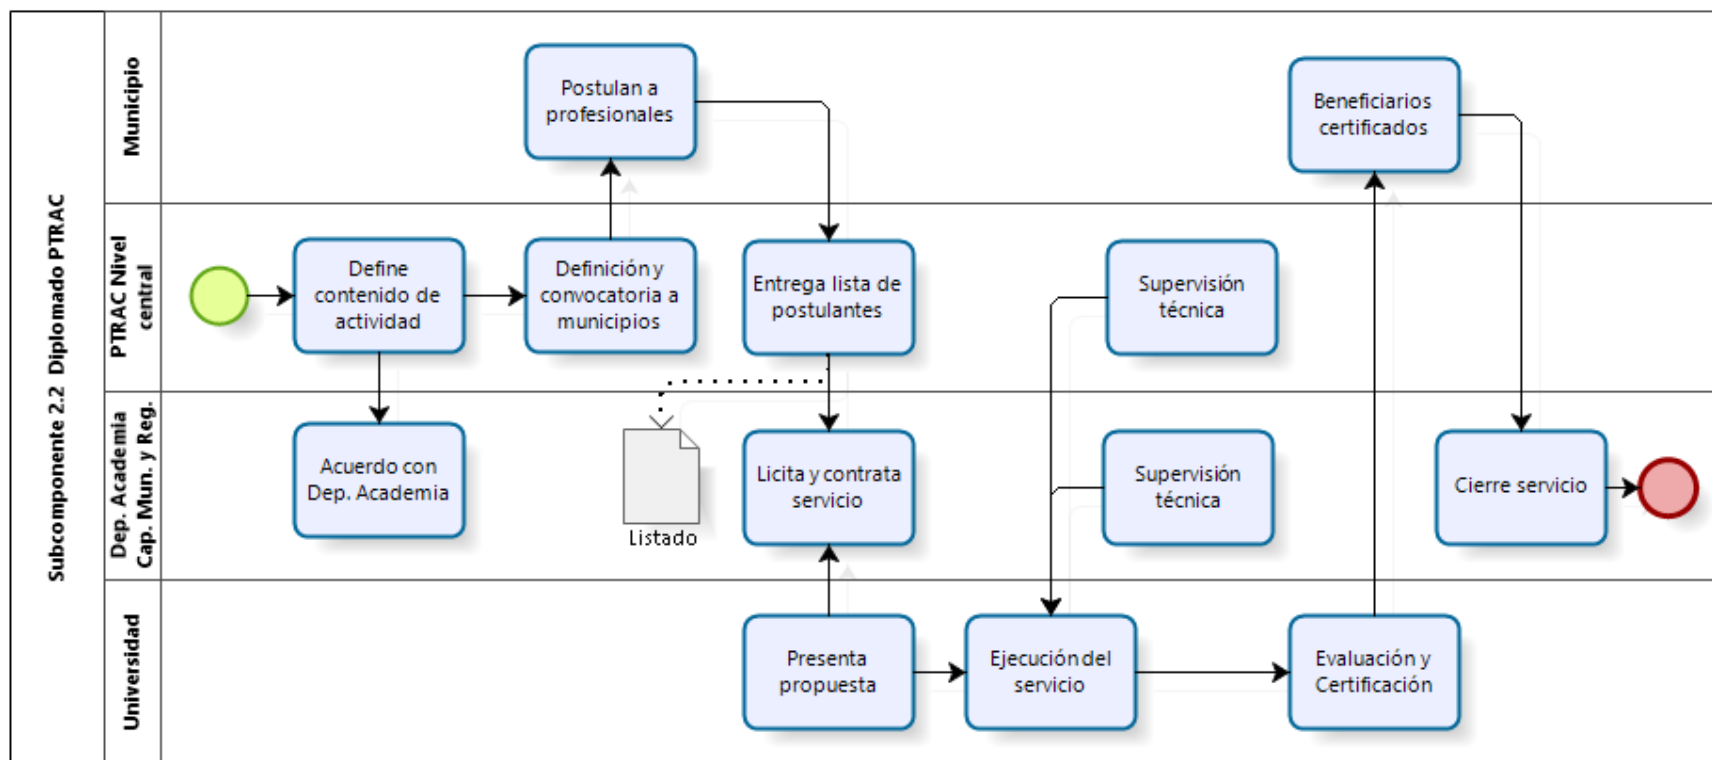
Subcomponente 2.2 Diplomado PTRAC

Municipio

PTRAC Nivel central

Dep. Academia Cap. Mun. y Reg.

Universidad

Postulan a profesionales

Beneficiarios certificados

Define contenido de actividad

Definición y convocatoria a municipios

Entrega lista de postulantes

Supervisión técnica

Acuerdo con Dep. Academia

Listado

Licita y contrata servicio

Supervisión técnica

Cierre servicio

Presenta propuesta

Ejecución del servicio

Evaluación y Certificación